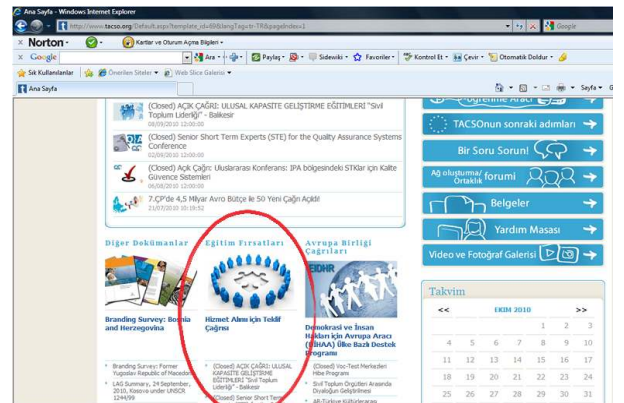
Ana Sayfa - Windows Internet Explorer
http://www.tacso.org/Default.aspx?template_id=69&langTag=tr-TR&pageIndex=1
Google
Norton
Kartlar ve Oturum Açma Bilgileri
Google
Ara
Paylaş
Sidewiki
Favoriler
Kontrol Et
Çevir
Otomatik Doldur
Sık Kullanılanlar
Önerilen Siteler
Web Slice Galerisi
Ana Sayfa
Sayfa

(Closed) AÇIK ÇAĞRI: ULUSAL KAPASİTE GELİŞTİRME EĞİTİMLERİ "Sivil Toplum Liderliği" - Balıkesir
08/09/2010 16:00:00

(Closed) Senior Short Term Experts (STE) for the Quality Assurance Systems Conference
02/09/2010 16:00:00

(Closed) Açık Çağrı: Uluslararası Konferans: IPA bölgesindeki STKlar için Kalite Güvence Sistemleri
06/08/2010 16:00:00

7.ÇP'de 6,5 Milyar Avro Bütçe ile 50 Yeni Çağrı Açıldı!
21/07/2010 10:10:52

Öğrenme Aracı

TACSOnun sonraki adımları

Bir Soru Sorun!

Ağ oluşturma/Ortaklık forumu

Belgeler

Yardım Masası

Video ve Fotoğraf Galerisi

Diğer Dokümanlar

Branding Survey: Bosnia and Herzegovina

Branding Survey: Former Yugoslav Republic of Macedonia
LAG Summary, 24 September, 2010, Kosovo under UNSCR 1244/99

Eğitim Fırsatları

Hizmet Alımı için Teklif Çağrısı

(Closed) AÇIK ÇAĞRI: ULUSAL KAPASİTE GELİŞTİRME EĞİTİMLERİ "Sivil Toplum Liderliği" - Balıkesir
(Closed) Senior Short Term

Avrupa Birliği Çağrıları

EIDHR

Demokrasi ve İnsan Hakları için Avrupa Aracı (EIDHR) Ülke Bazlı Destek Programı

(Closed) Voc-Test Merkezleri Hibe Programı
Sivil Toplum Örgütleri Arasında Diyaloğun Geliştirilmesi
AB-Türkiye Kültürlerarası

Takvim

| << | EKİM 2010 | | | | | >> |
|---|---|---|---|---|---|---|
| | | | | 1 | 2 | 3 |
| 4 | 5 | 6 | 7 | 8 | 9 | 10 |
| 11 | 12 | 13 | 14 | 15 | 16 | 17 |
| 18 | 19 | 20 | 21 | 22 | 23 | 24 |
| 25 | 26 | 27 | 28 | 29 | 30 | 31 |